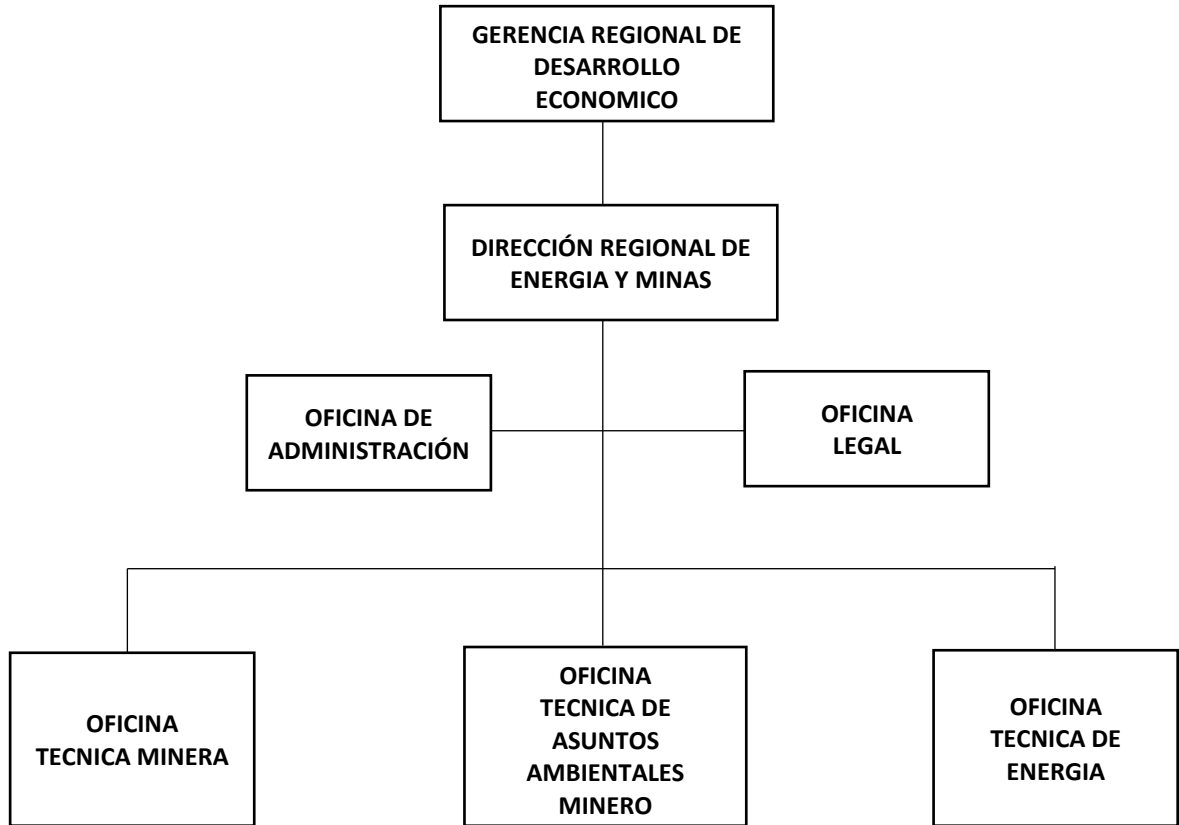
GERENCIA REGIONAL DE DESARROLLO ECONOMICO

DIRECCIÓN REGIONAL DE ENERGIA Y MINAS

OFICINA DE ADMINISTRACIÓN

OFICINA LEGAL

OFICINA TECNICA MINERA

OFICINA TECNICA DE ASUNTOS AMBIENTALES MINERO

OFICINA TECNICA DE ENERGIA